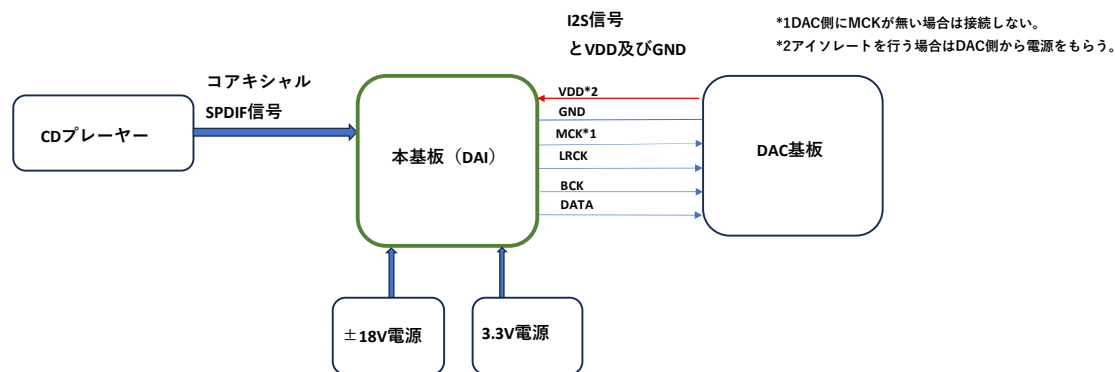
I2S信号

とVDD及びGND

*1DAC側にMCKが無い場合は接続しない。

*2アイソレートを行う場合はDAC側から電源をもらう。

コアキシャル

SPDIF信号

CDプレーヤー

本基板（DAI）

VDD*2

GND

MCK*1

LRCK

BCK

DATA

DAC基板

±18V電源

3.3V電源